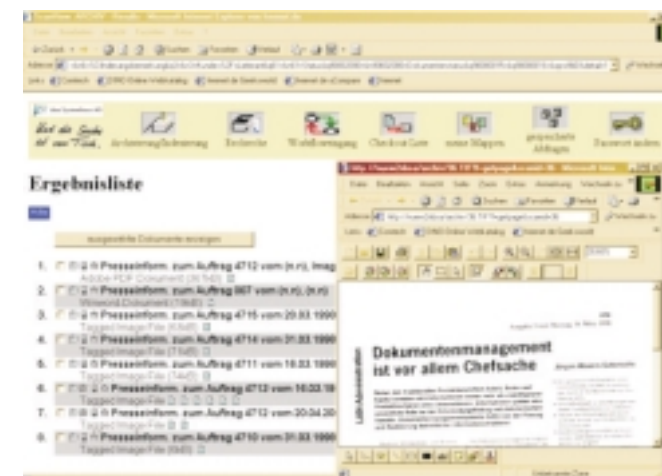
Ergebnisliste

ausgewählte Dokumente anzeigen

1. Presseinform. zum Auftrag 4712 vom (n.n), Imag
Adobe PDF Dokument
2. Presseinform. zum Auftrag 867 vom (n.n), (n.n)
Winword Dokument
3. Presseinform. zum Auftrag 4715 vom 20.03.1990
Tagged Image File
4. Presseinform. zum Auftrag 4714 vom 31.03.1990
Tagged Image File
5. Presseinform. zum Auftrag 4711 vom 10.03.1990
Tagged Image File
6. Presseinform. zum Auftrag 4713 vom 10.03.1990
Tagged Image File
7. Presseinform. zum Auftrag 4712 vom 20.04.1990
Tagged Image File
8. Presseinform. zum Auftrag 4710 vom 31.03.1990
Tagged Image File

Recherche

Warenkorb

Checkout

Passwort ändern

Dokumentenmanagement ist vor allem Chefsache

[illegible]